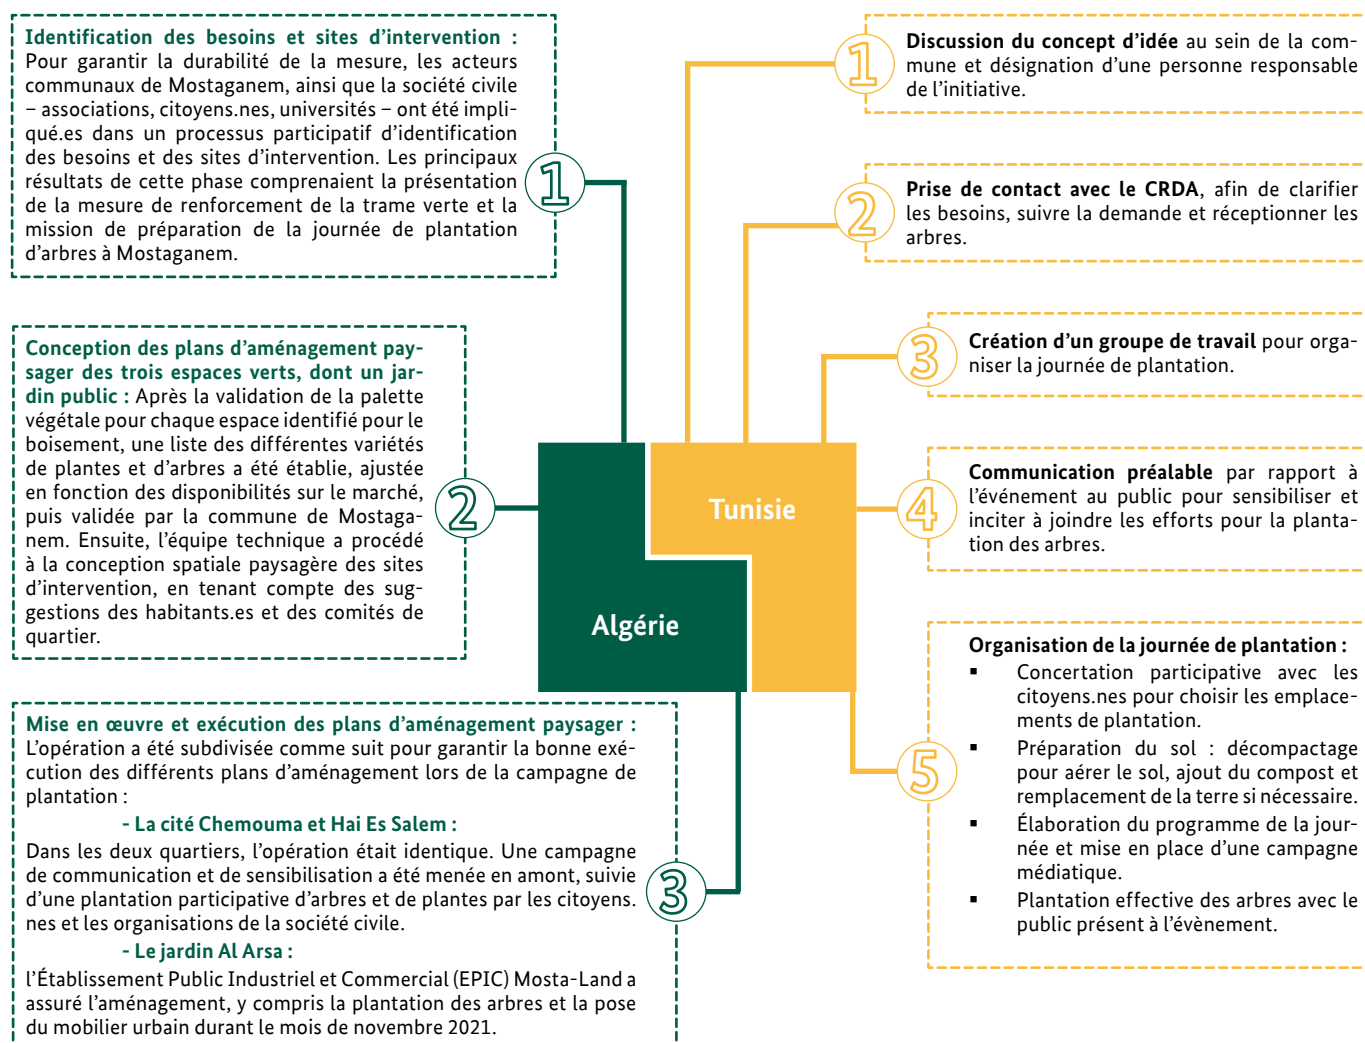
Identification des besoins et sites d'intervention : Pour garantir la durabilité de la mesure, les acteurs communaux de Mostaganem, ainsi que la société civile – associations, citoyens.nes, universités – ont été impliqué.es dans un processus participatif d'identification des besoins et des sites d'intervention. Les principaux résultats de cette phase comprenaient la présentation de la mesure de renforcement de la trame verte et la mission de préparation de la journée de plantation d'arbres à Mostaganem.

1

Conception des plans d'aménagement paysager des trois espaces verts, dont un jardin public : Après la validation de la palette végétale pour chaque espace identifié pour le boisement, une liste des différentes variétés de plantes et d'arbres a été établie, ajustée en fonction des disponibilités sur le marché, puis validée par la commune de Mostaganem. Ensuite, l'équipe technique a procédé à la conception spatiale paysagère des sites d'intervention, en tenant compte des suggestions des habitants.es et des comités de quartier.

2

Mise en œuvre et exécution des plans d'aménagement paysager : L'opération a été subdivisée comme suit pour garantir la bonne exécution des différents plans d'aménagement lors de la campagne de plantation :

- La cité Chemouma et Hai Es Salem :

Dans les deux quartiers, l'opération était identique. Une campagne de communication et de sensibilisation a été menée en amont, suivie d'une plantation participative d'arbres et de plantes par les citoyens.nes et les organisations de la société civile.

- Le jardin Al Arsa :

l'Établissement Public Industriel et Commercial (EPIC) Mosta-Land a assuré l'aménagement, y compris la plantation des arbres et la pose du mobilier urbain durant le mois de novembre 2021.

3

Algérie

Tunisie

1

Discussion du concept d'idée au sein de la commune et désignation d'une personne responsable de l'initiative.

2

Prise de contact avec le CRDA, afin de clarifier les besoins, suivre la demande et réceptionner les arbres.

3

Création d'un groupe de travail pour organiser la journée de plantation.

4

Communication préalable par rapport à l'événement au public pour sensibiliser et inciter à joindre les efforts pour la plantation des arbres.

5

Organisation de la journée de plantation :
▪ Concertation participative avec les citoyens.nes pour choisir les emplacements de plantation.
▪ Préparation du sol : décompactage pour aérer le sol, ajout du compost et remplacement de la terre si nécessaire.
▪ Élaboration du programme de la journée et mise en place d'une campagne médiatique.
▪ Plantation effective des arbres avec le public présent à l'évènement.